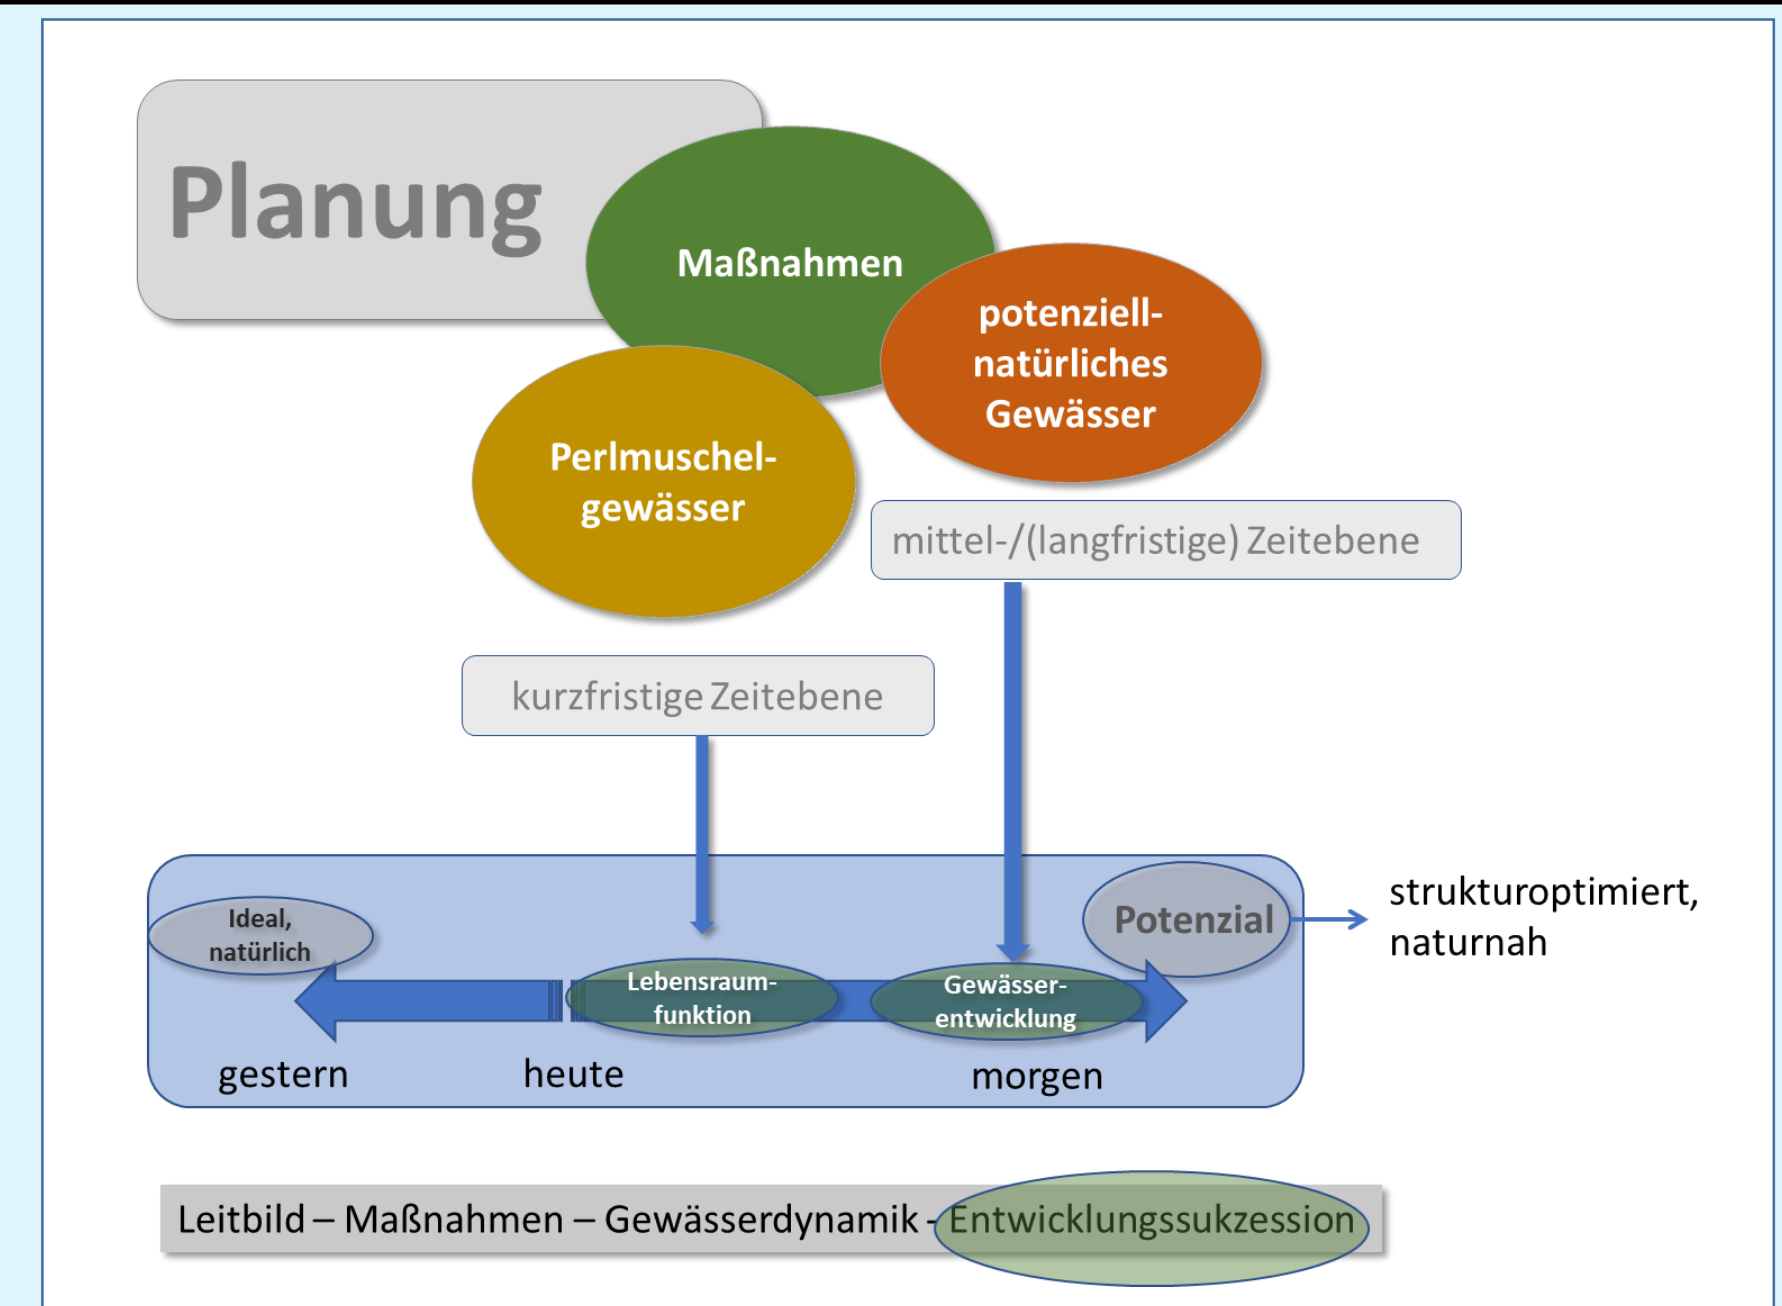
Planung

Maßnahmen

potenziell-natürliches Gewässer

Perlmuschelgewässer

mittel-/(langfristige) Zeitebene

kurzfristige Zeitebene

Ideal, natürlich

Lebensraumfunktion

Gewässerentwicklung

Potenzial

strukturoptimiert, naturnah

gestern

heute

morgen

Leitbild – Maßnahmen – Gewässerdynamik - Entwicklungssukzession